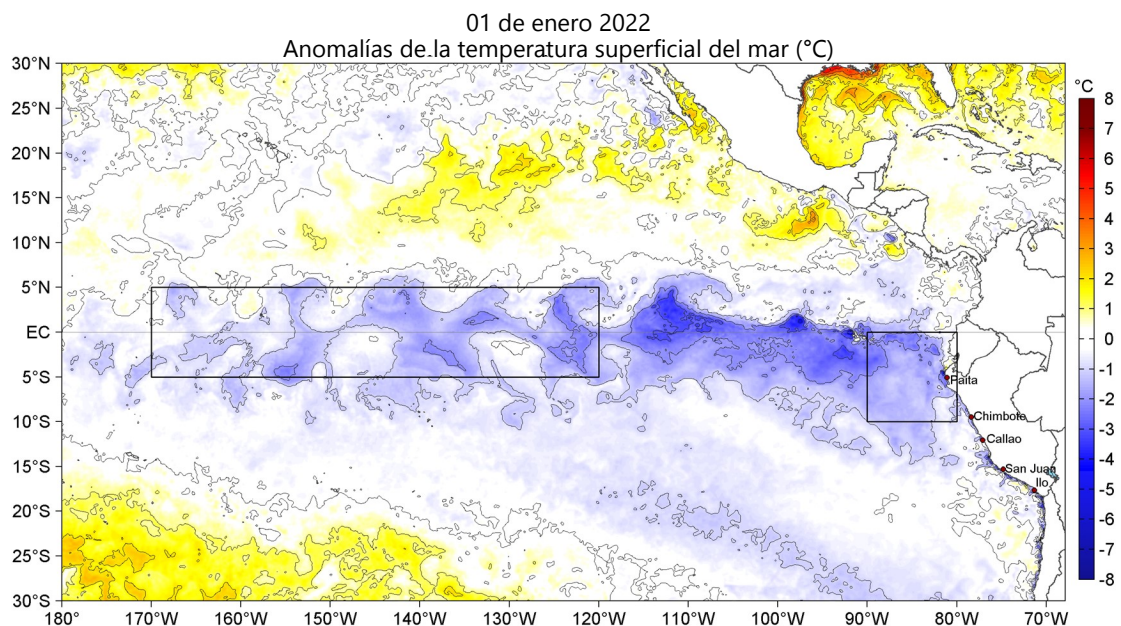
01 de enero 2022
Anomalías de.la temperatura superficial del mar (°C)

30°N
25°N
20°N
15°N
10°N
5°N
EC
5°S
10°S
15°S
20°S
25°S
30°S

180°
170°W
160°W
150°W
140°W
130°W
120°W
110°W
100°W
90°W
80°W
70°W

Paita
Chimbote
Callao
San Juan
Ilo

°C
8
7
6
5
4
3
2
1
0
-1
-2
-3
-4
-5
-6
-7
-8